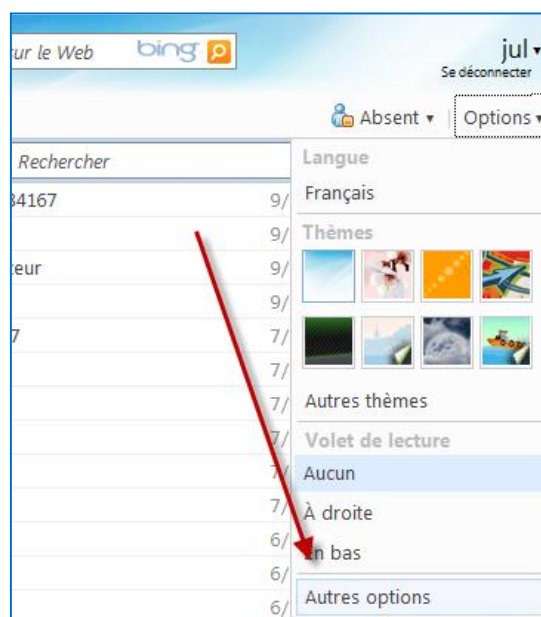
ur le Web bing

jul
Se déconnecter

Absent ▾ Options ▾

Rechercher
34167 9/
9/
teur 9/
9/
7 7/
7/
7/
7/
7/
7/
6/
6/
6/

Langue
Français
Thèmes
Autres thèmes
Volet de lecture
Aucun
À droite
En bas
Autres options